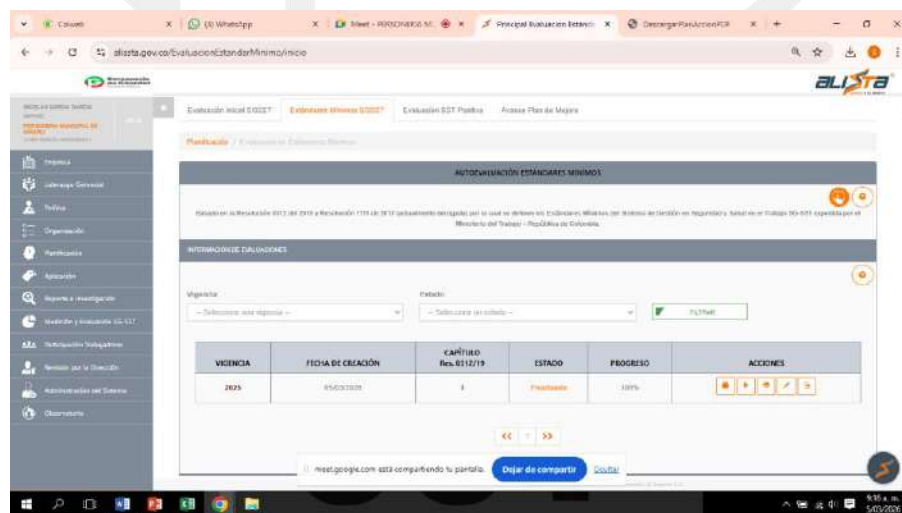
Colsanti | (3) WhatsApp | Meet - PERSONEROS SC | Principal Evaluacion Estandi | DescargarPlanAccionPDF

alissta.gov.co/EvaluacionEstandarMinimo/inicio

ALISSTA

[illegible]
PERSONERIA MUNICIPAL DE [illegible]

Empresa
Liderazgo Gerencial
Trabaj
Organización
Planificación
Aplicación
Reporte e investigación
Medición y Evaluación SG-SST
Participación Trabajadores
Revisión por la Dirección
Administración del Sistema
Observatorio

Evaluación Inicial 0/2027 | Estándares Mínimos 0/2027 | Evaluación SST Positiva | Avance Plan de Mejora

Planificación / Evaluación de Estándares Mínimos

AUTOEVALUACIÓN ESTÁNDARES MÍNIMOS

Basado en la Resolución 0312 del 2019 y Resolución 1111 de 2017 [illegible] Estándares Mínimos del Sistema de Gestión en Seguridad y Salud en el Trabajo SG-SST expedida por el Ministerio del Trabajo - República de Colombia.

INFORMACIÓN DE EVALUACIONES

Vigencia
-- Seleccione una vigencia --
Estado
-- Seleccione un estado --
FILTRAR

| VIGENCIA | FECHA DE CREACIÓN | CAPÍTULO Res. 0312/19 | ESTADO | PROGRESO | ACCIONES |
|---|---|---|---|---|---|
| 2025 | 05/03/2025 | 1 | Finalizado | 100% | |

<< 1 >>

meet.google.com está compartiendo tu pantalla. Dejar de compartir Ocultar

9:16 a. m.
5/03/2025